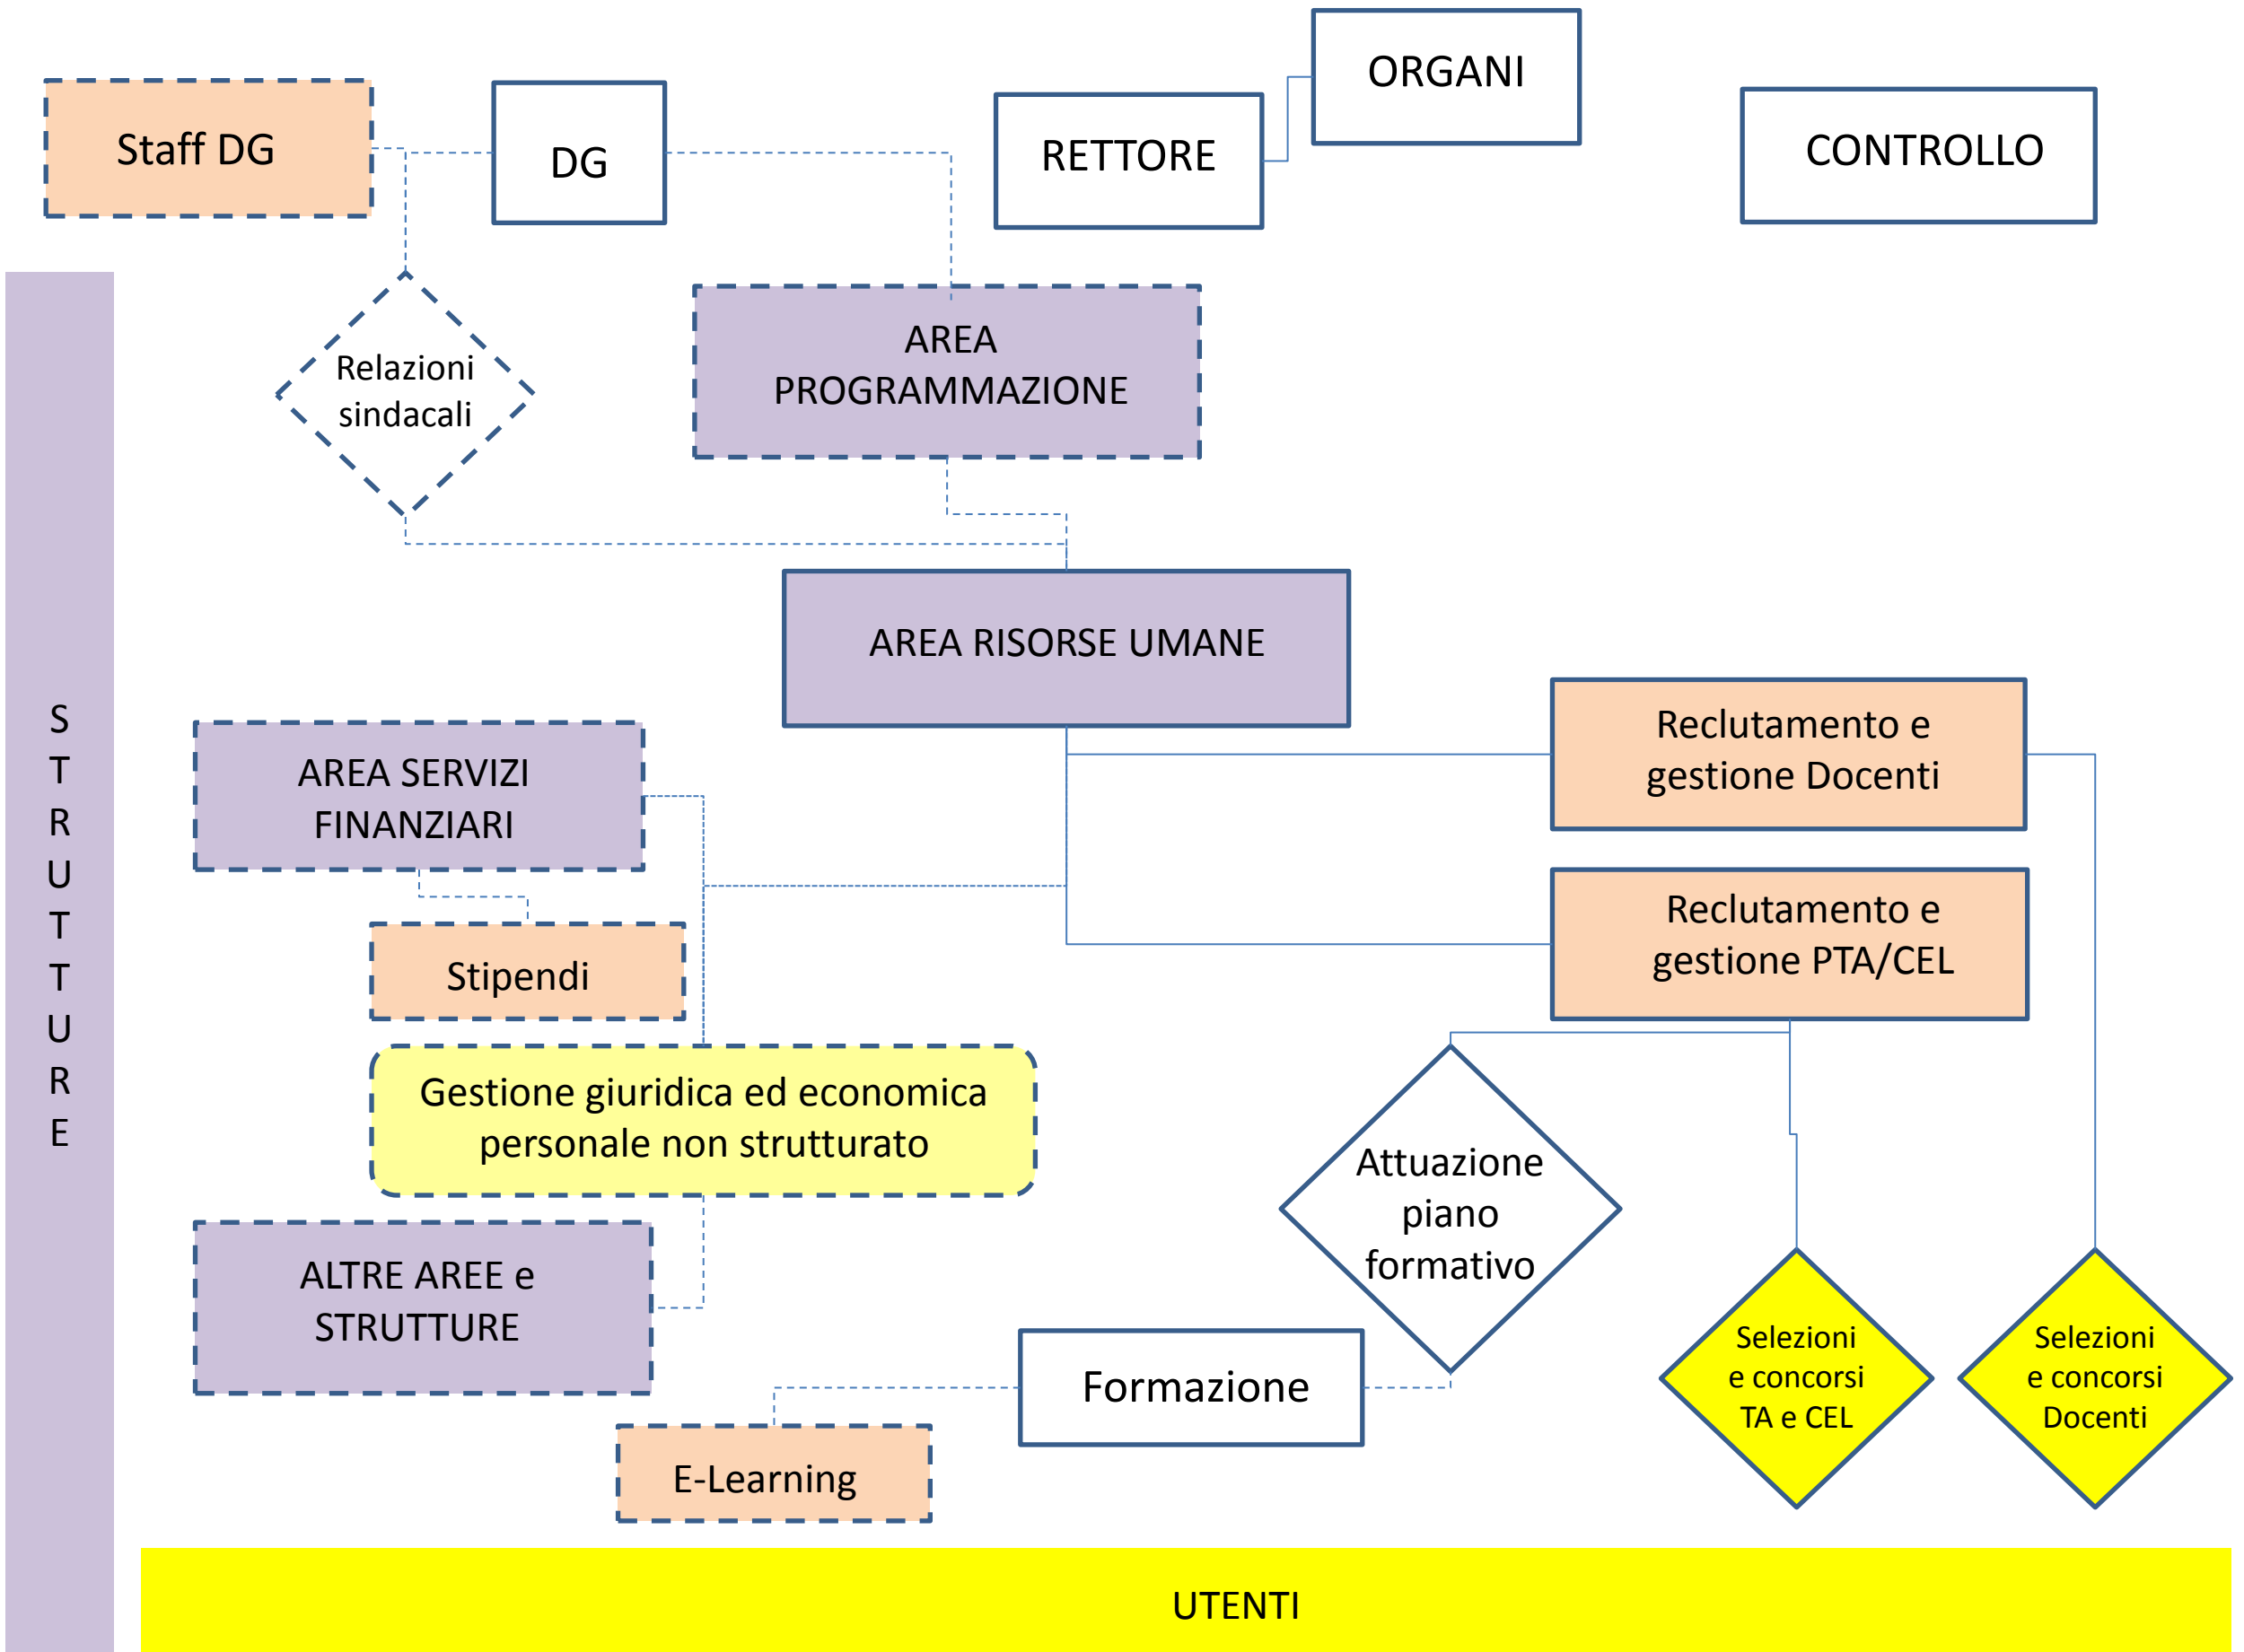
Staff DG

DG

RETTORE

ORGANI

CONTROLLO

Relazioni sindacali

AREA PROGRAMMAZIONE

AREA RISORSE UMANE

S
T
R
U
T
T
U
R
E

AREA SERVIZI FINANZIARI

Reclutamento e gestione Docenti

Reclutamento e gestione PTA/CEL

Stipendi

Gestione giuridica ed economica personale non strutturato

Attuazione piano formativo

ALTRE AREE e STRUTTURE

Formazione

Selezioni e concorsi TA e CEL

Selezioni e concorsi Docenti

E-Learning

UTENTI